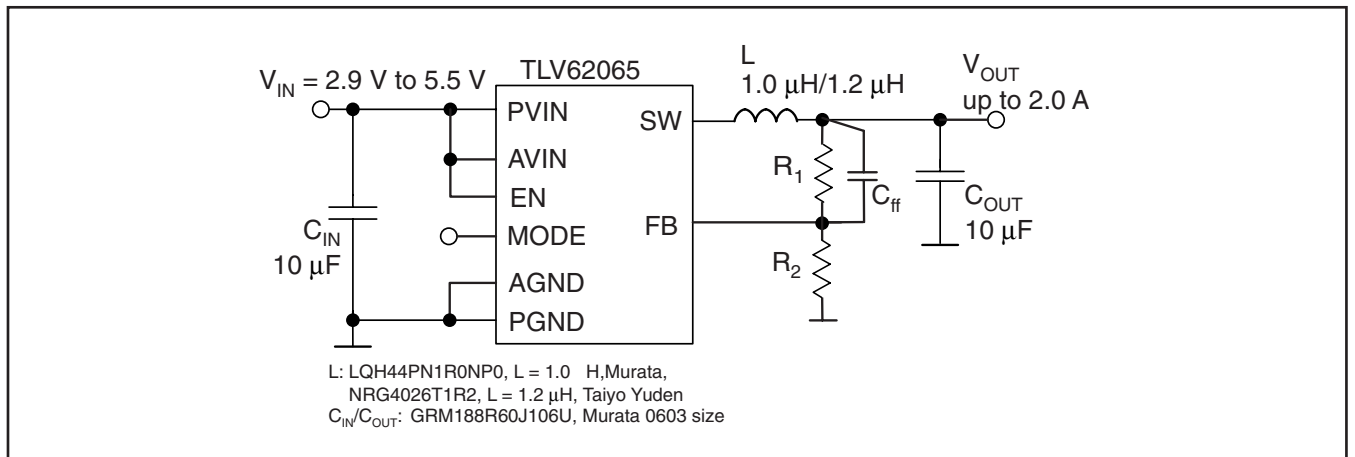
$V_{IN}$ = 2.9 V to 5.5 V

TLV62065

PVIN

AVIN

EN

MODE

AGND

PGND

SW

FB

L

1.0 μH/1.2 μH

$V_{OUT}$

up to 2.0 A

$R_1$

$C_{ff}$

$R_2$

$C_{OUT}$

10 μF

$C_{IN}$

10 μF

L: LQH44PN1R0NP0, L = 1.0 H,Murata, NRG4026T1R2, L = 1.2 μH, Taiyo Yuden

$C_{IN}$/$C_{OUT}$: GRM188R60J106U, Murata 0603 size